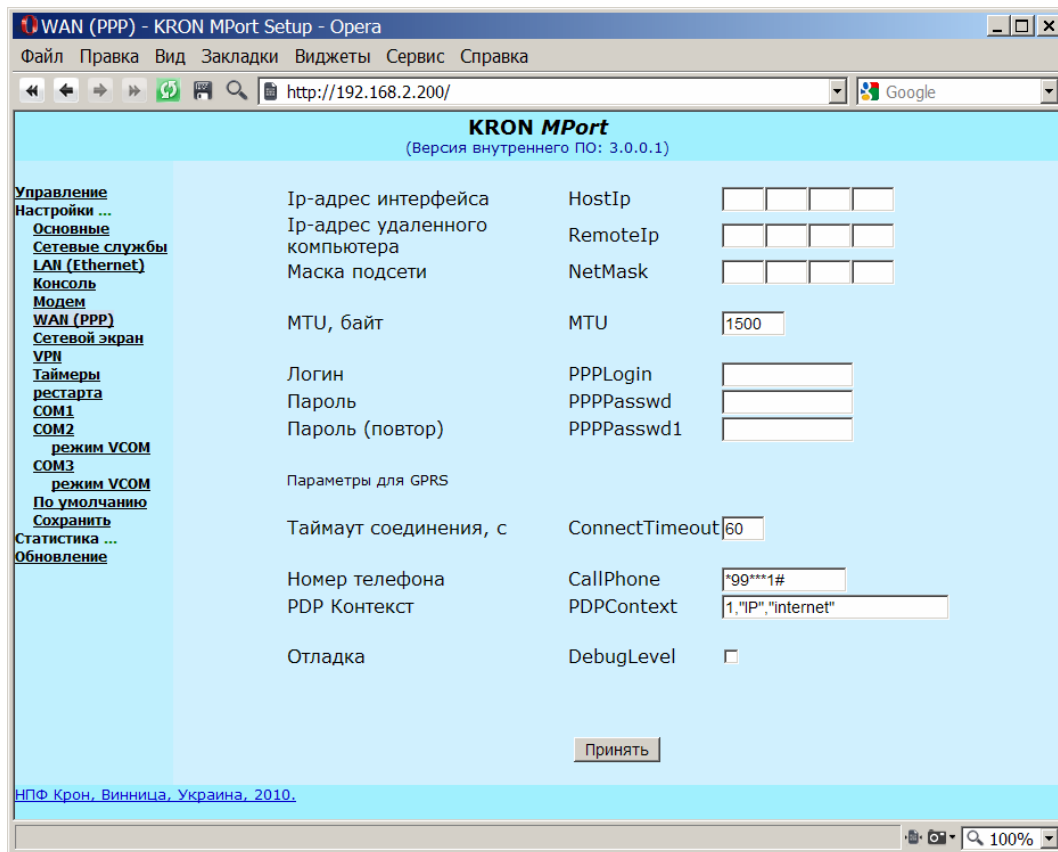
WAN (PPP) - KRON MPort Setup - Opera

Файл Правка Вид Закладки Виджеты Сервис Справка

http://192.168.2.200/

Google

KRON MPort
(Версия внутреннего ПО: 3.0.0.1)

Управление
Настройки ...
Основные
Сетевые службы
LAN (Ethernet)
Консоль
Модем
WAN (PPP)
Сетевой экран
VPN
Таймеры рестарта
COM1
COM2
режим VCOM
COM3
режим VCOM
По умолчанию
Сохранить
Статистика ...
Обновление

| | | |
|---|---|---|
| Ip-адрес интерфейса | HostIp | |
| Ip-адрес удаленного компьютера | RemoteIp | |
| Маска подсети | NetMask | |
| MTU, байт | MTU | 1500 |
| Логин | PPPLogin | |
| Пароль | PPPPasswd | |
| Пароль (повтор) | PPPPasswd1 | |

Параметры для GPRS

| | | |
|---|---|---|
| Таймаут соединения, с | ConnectTimeout | 60 |
| Номер телефона | CallPhone | *99***1# |
| PDP Контекст | PDPContext | 1,"IP","internet" |
| Отладка | DebugLevel | |

Принять

НПФ Крон, Винница, Украина, 2010.

100%